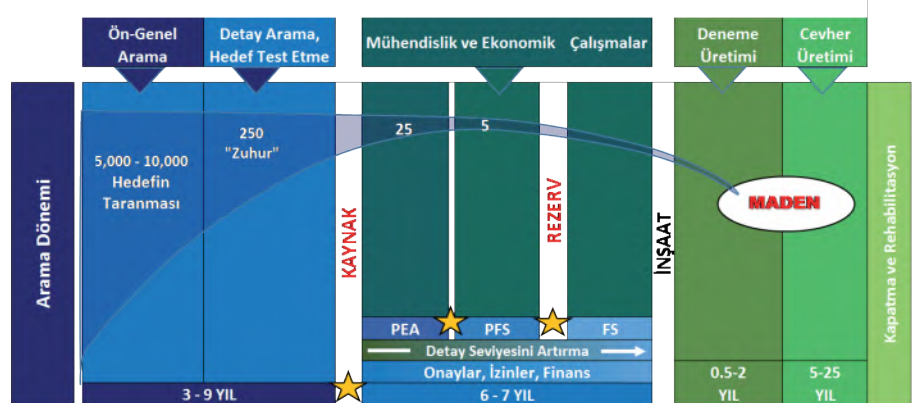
Ön-Genel Arama

Detay Arama, Hedef Test Etme

Mühendislik ve Ekonomik Çalışmalar

Deneme Üretimi

Cevher Üretimi

Arama Dönemi

5,000 - 10,000 Hedefin Taranması

250 "Zuhur"

25

5

KAYNAK

REZERV

İNŞAAT

MADEN

Kapatma ve Rehabilitasyon

PEA

PFS

FS

Detay Seviyesini Artırma

Onaylar, İzinler, Finans

3 - 9 YIL

6 - 7 YIL

0.5-2 YIL

5-25 YIL